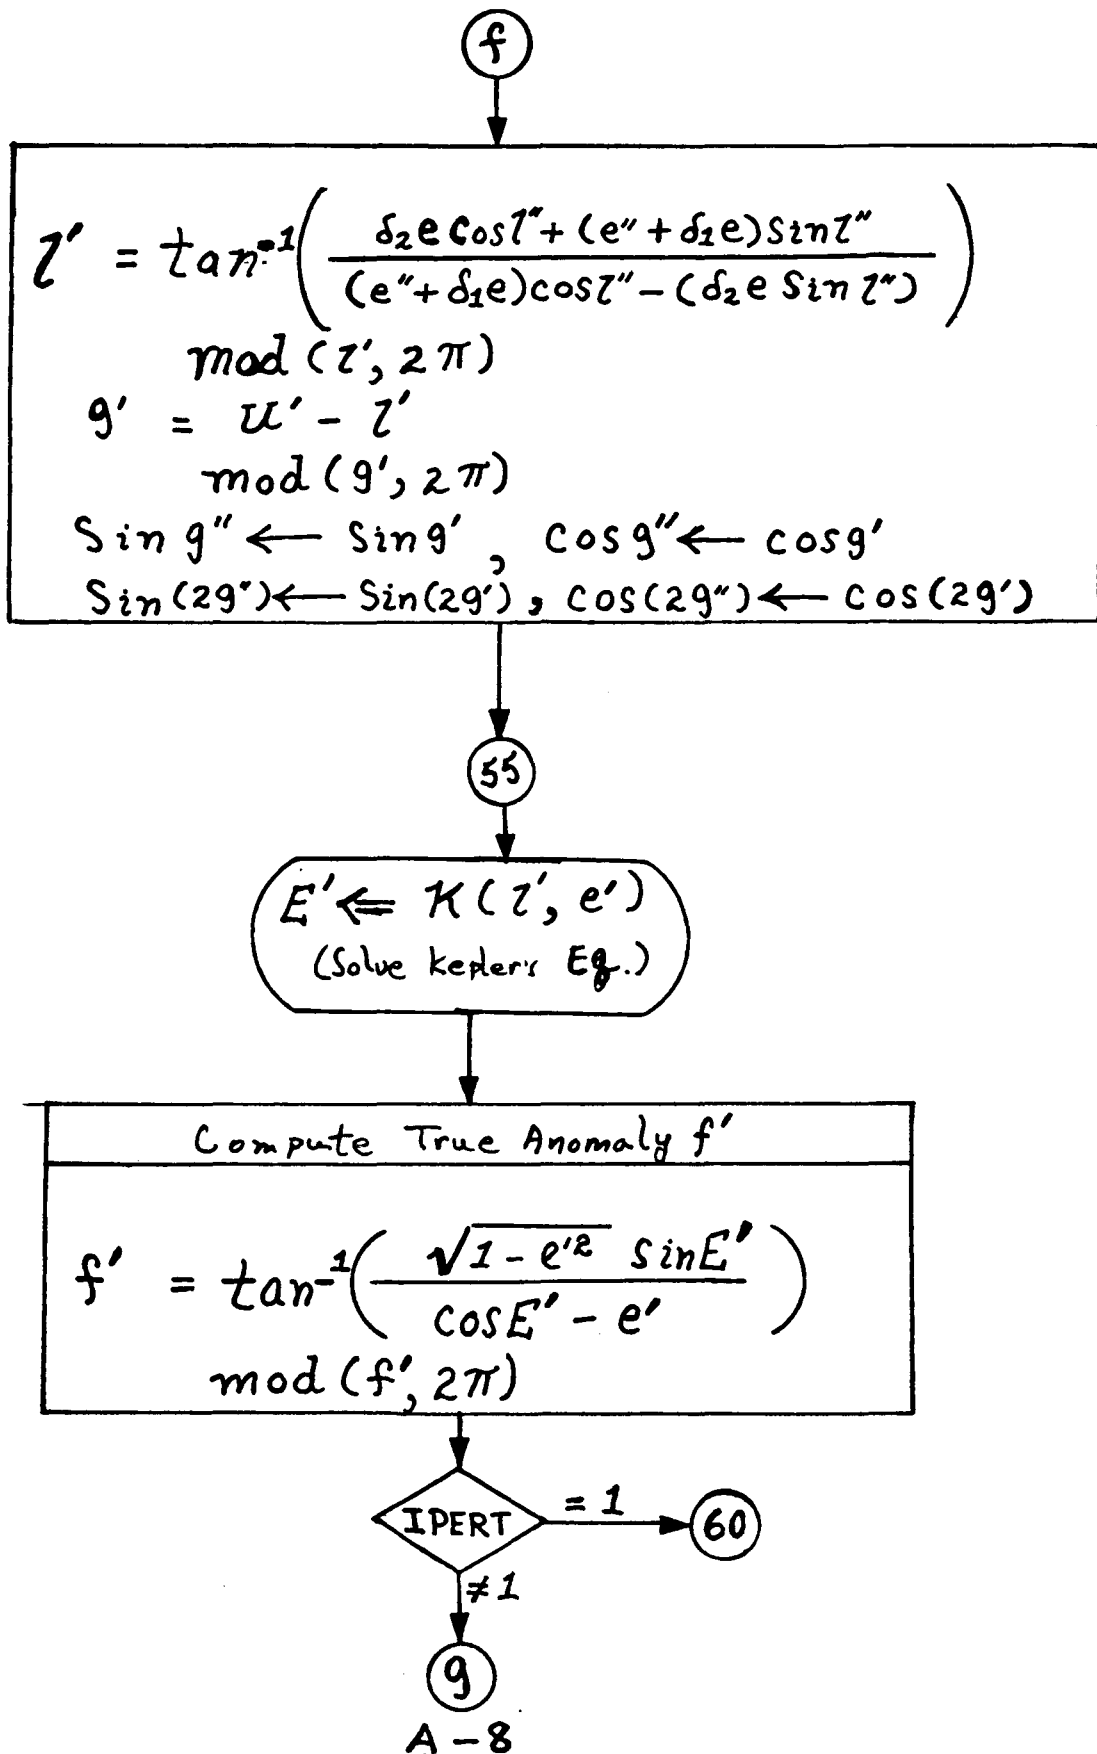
f

$l' = \tan^{-1}\left(\frac{\delta_2 e \cos l'' + (e'' + \delta_1 e)\sin l''}{(e''+\delta_1 e)\cos l'' - (\delta_2 e \sin l'')}\right)$

mod $(l', 2\pi)$

$g' = u' - l'$

mod $(g', 2\pi)$

$\sin g'' \leftarrow \sin g'$, $\cos g'' \leftarrow \cos g'$

$\sin(2g'') \leftarrow \sin(2g')$, $\cos(2g'') \leftarrow \cos(2g')$

55

$E' \Leftarrow K(l', e')$
(Solve kepler's Eq.)

Compute True Anomaly $f'$

$f' = \tan^{-1}\left(\frac{\sqrt{1-e'^2}\sin E'}{\cos E' - e'}\right)$

mod $(f', 2\pi)$

IPERT

$=1$

60

$\neq 1$

g

A-8